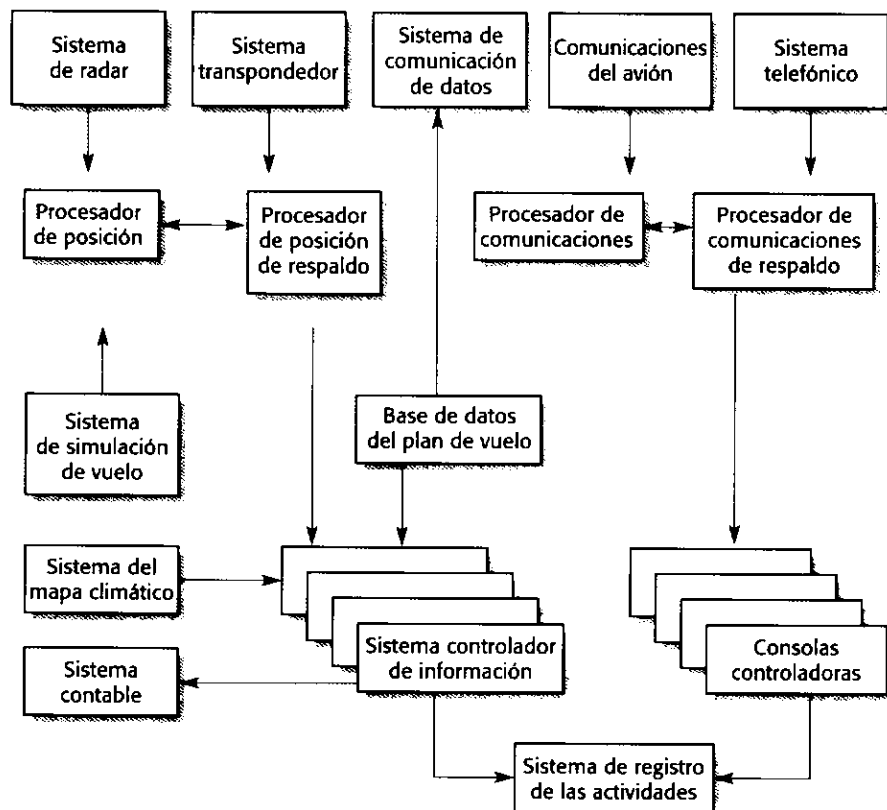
Sistema de radar

Sistema transpondedor

Sistema de comunicación de datos

Comunicaciones del avión

Sistema telefónico

Procesador de posición

Procesador de posición de respaldo

Procesador de comunicaciones

Procesador de comunicaciones de respaldo

Sistema de simulación de vuelo

Base de datos del plan de vuelo

Sistema del mapa climático

Sistema controlador de información

Consolas controladoras

Sistema contable

Sistema de registro de las actividades